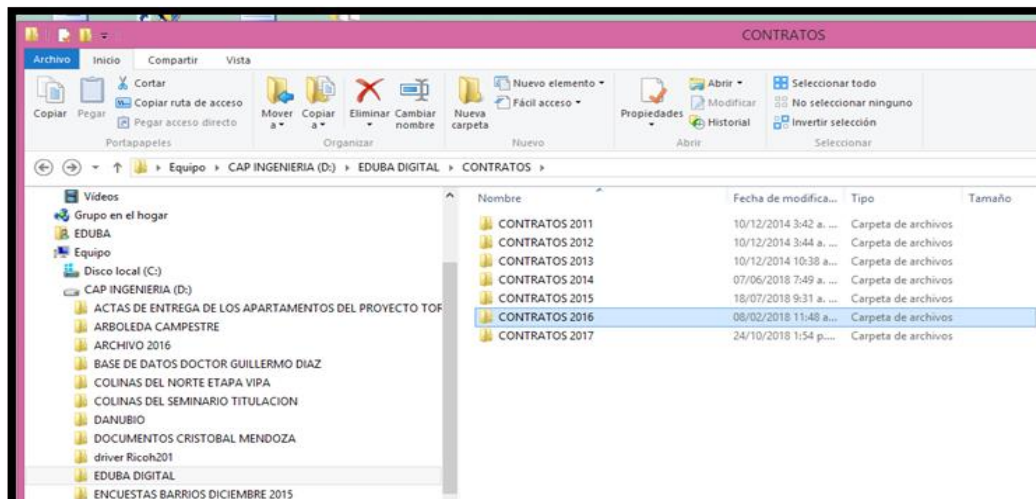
CONTRATOS

Archivo Inicio Compartir Vista

Cortar
Copiar ruta de acceso
Copiar Pegar
Pegar acceso directo
Portapapeles

Mover a
Copiar a
Eliminar
Cambiar nombre
Organizar

Nueva carpeta
Nuevo elemento
Fácil acceso
Nuevo

Propiedades
Abrir
Modificar
Historial
Abrir

Seleccionar todo
No seleccionar ninguno
Invertir selección
Seleccionar

Equipo › CAP INGENIERIA (D:) › EDUBA DIGITAL › CONTRATOS ›

Vídeos
Grupo en el hogar
EDUBA
Equipo
Disco local (C:)
CAP INGENIERIA (D:)
ACTAS DE ENTREGA DE LOS APARTAMENTOS DEL PROYECTO TOF
ARBOLEDA CAMPESTRE
ARCHIVO 2016
BASE DE DATOS DOCTOR GUILLERMO DIAZ
COLINAS DEL NORTE ETAPA VIPA
COLINAS DEL SEMINARIO TITULACION
DANUBIO
DOCUMENTOS CRISTOBAL MENDOZA
driver Ricoh201
EDUBA DIGITAL
ENCUESTAS BARRIOS DICIEMBRE 2015

| Nombre | Fecha de modifica... | Tipo | Tamaño |
|---|---|---|---|
| CONTRATOS 2011 | 10/12/2014 3:42 a. ... | Carpeta de archivos | |
| CONTRATOS 2012 | 10/12/2014 3:44 a. ... | Carpeta de archivos | |
| CONTRATOS 2013 | 10/12/2014 10:38 a... | Carpeta de archivos | |
| CONTRATOS 2014 | 07/06/2018 7:49 a. ... | Carpeta de archivos | |
| CONTRATOS 2015 | 18/07/2018 9:31 a. ... | Carpeta de archivos | |
| CONTRATOS 2016 | 08/02/2018 11:48 a... | Carpeta de archivos | |
| CONTRATOS 2017 | 24/10/2018 1:54 p.... | Carpeta de archivos | |